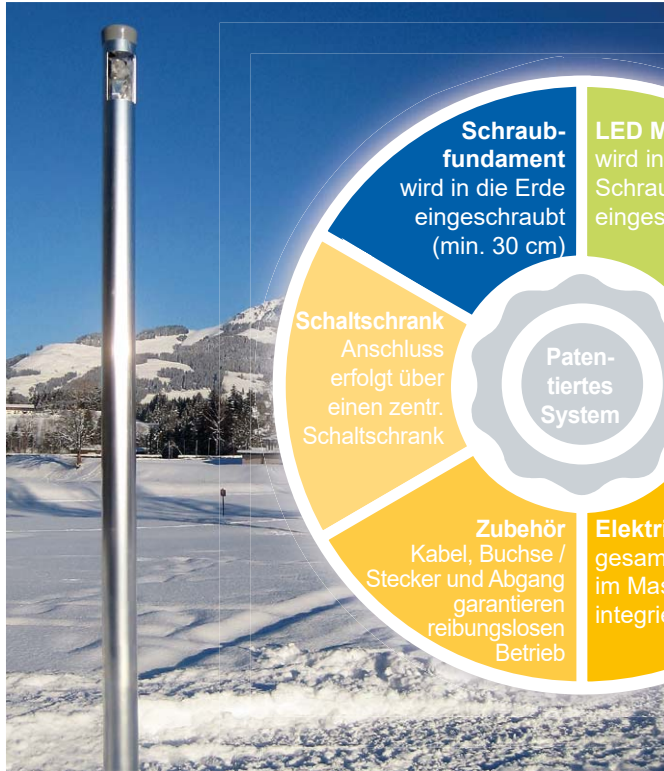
Schraubfundament wird in die Erde eingeschraubt (min. 30 cm)

LED M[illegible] wird in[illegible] Schrau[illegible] einges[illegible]

Schaltschrank Anschluss erfolgt über einen zentr. Schaltschrank

Patentiertes System

Zubehör Kabel, Buchse / Stecker und Abgang garantieren reibungslosen Betrieb

Elektr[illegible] gesam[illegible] im Mas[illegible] integri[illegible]